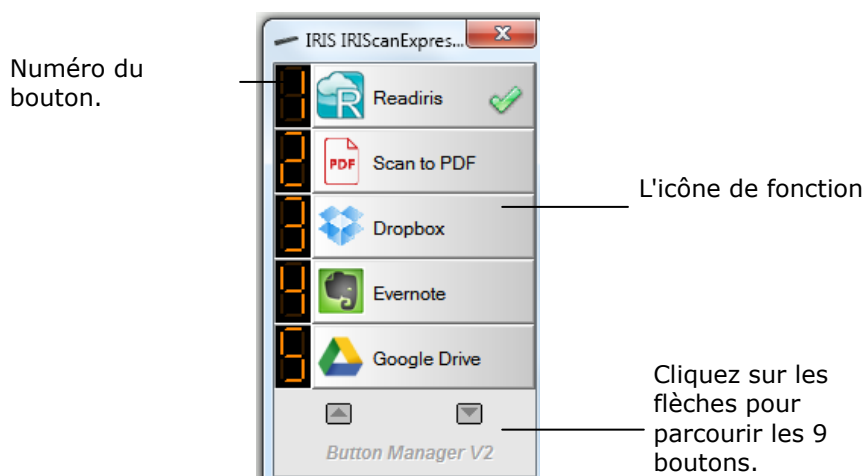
Numéro du bouton.

IRIS IRIScanExpres...

1
Readiris

2
PDF
Scan to PDF

3
Dropbox

4
Evernote

5
Google Drive

Button Manager V2

L'icône de fonction

Cliquez sur les flèches pour parcourir les 9 boutons.